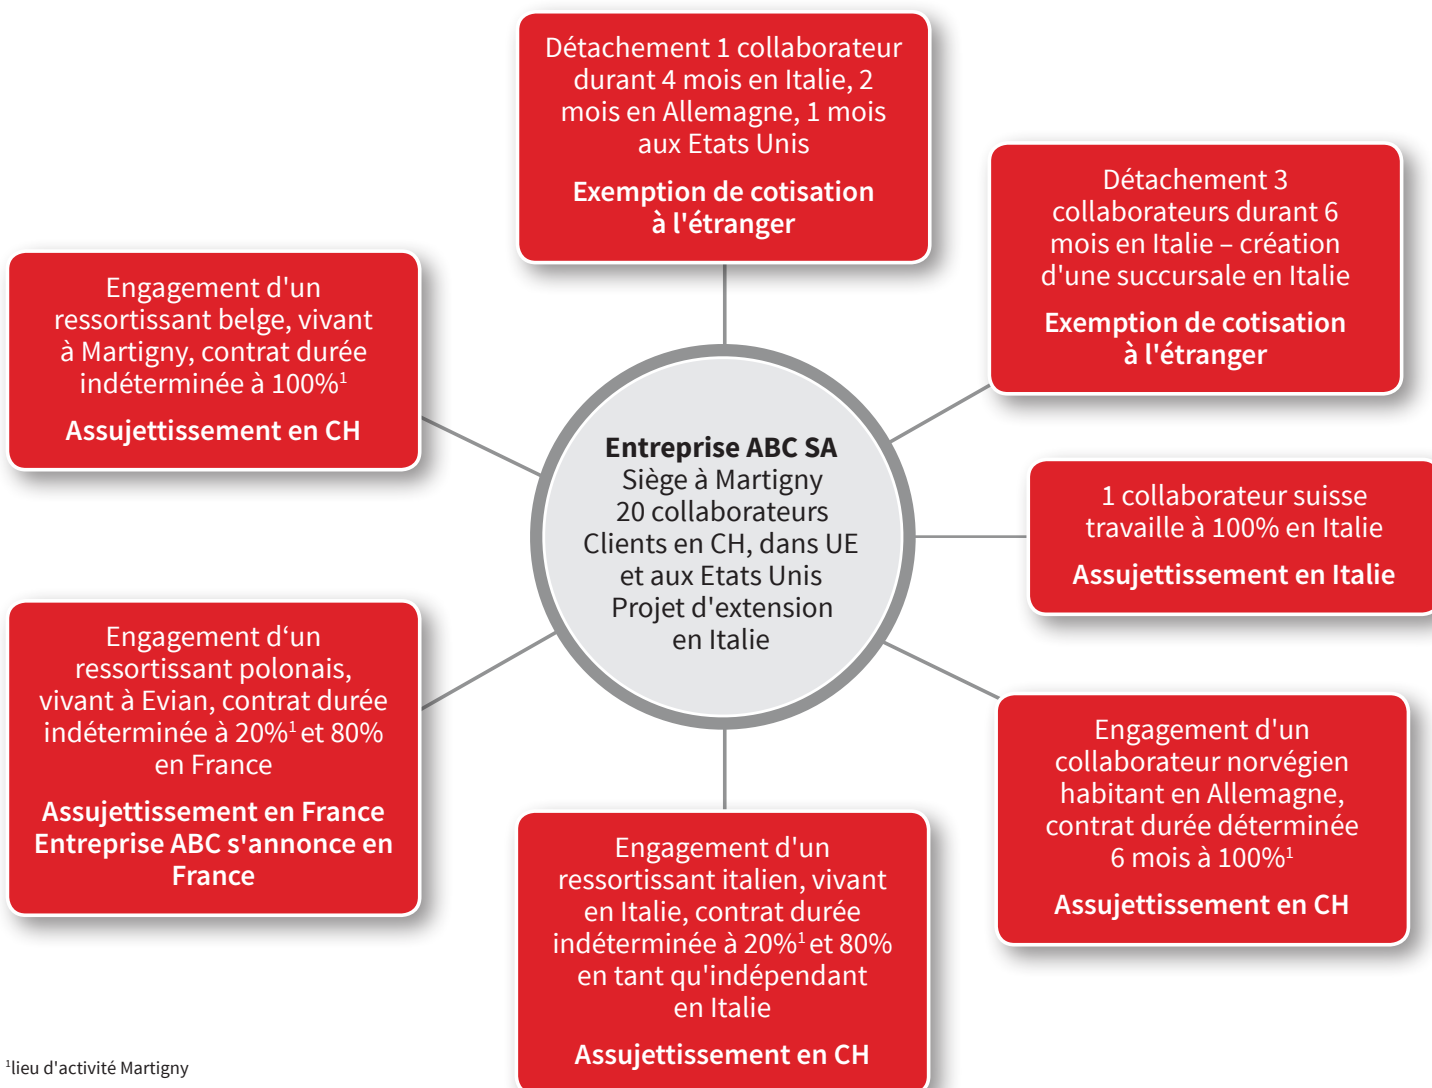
Détachement 1 collaborateur durant 4 mois en Italie, 2 mois en Allemagne, 1 mois aux Etats Unis

Exemption de cotisation à l'étranger

Détachement 3 collaborateurs durant 6 mois en Italie – création d'une succursale en Italie

Exemption de cotisation à l'étranger

Engagement d'un ressortissant belge, vivant à Martigny, contrat durée indéterminée à 100%$^1$

Assujettissement en CH

Entreprise ABC SA
Siège à Martigny
20 collaborateurs
Clients en CH, dans UE et aux Etats Unis
Projet d'extension en Italie

1 collaborateur suisse travaille à 100% en Italie

Assujettissement en Italie

Engagement d'un ressortissant polonais, vivant à Evian, contrat durée indéterminée à 20%$^1$ et 80% en France

Assujettissement en France
Entreprise ABC s'annonce en France

Engagement d'un collaborateur norvégien habitant en Allemagne, contrat durée déterminée 6 mois à 100%$^1$

Assujettissement en CH

Engagement d'un ressortissant italien, vivant en Italie, contrat durée indéterminée à 20%$^1$ et 80% en tant qu'indépendant en Italie

Assujettissement en CH

$^1$lieu d'activité Martigny